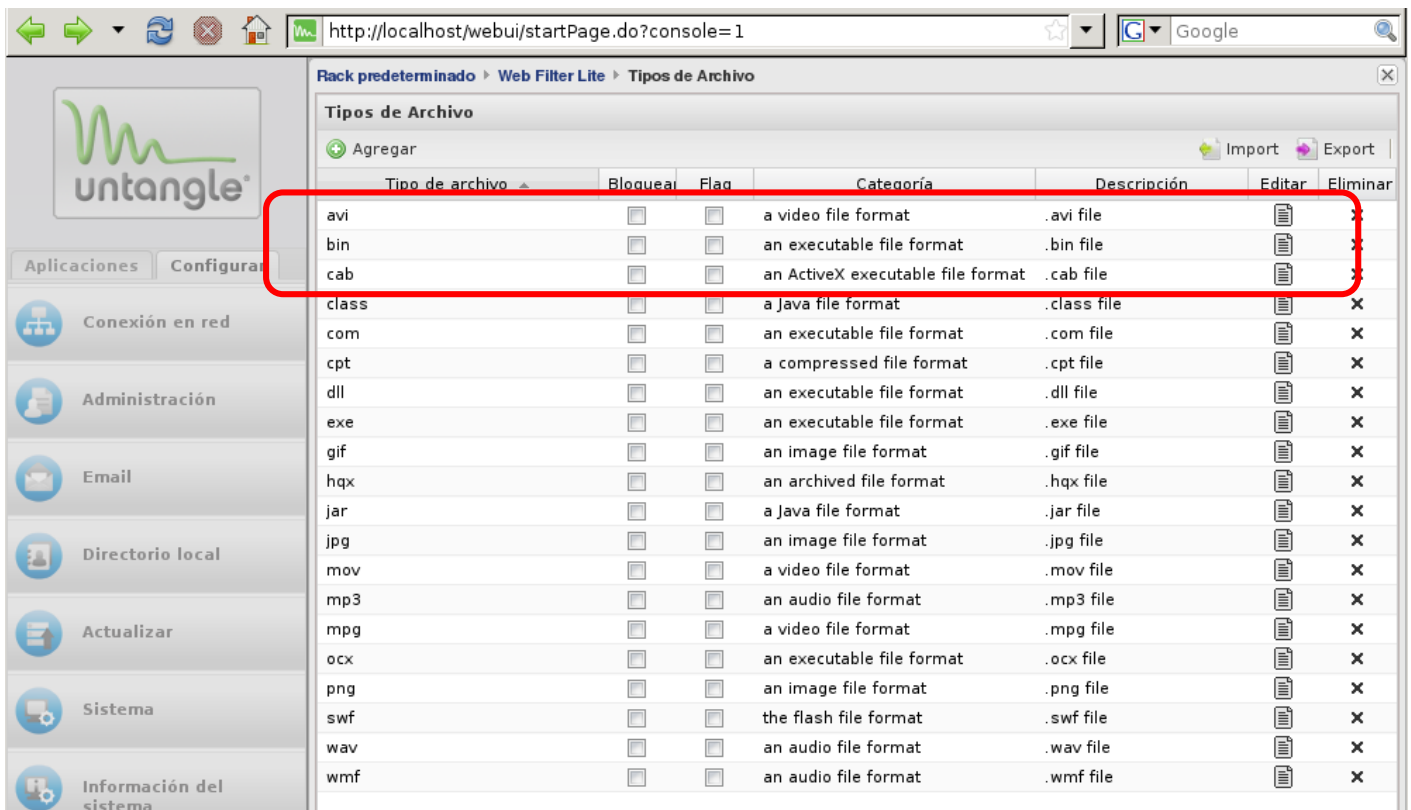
http://localhost/webui/startPage.do?console=1

Google

untangle

Aplicaciones Configurar

Conexión en red

Administración

Email

Directorio local

Actualizar

Sistema

Información del sistema

Rack predeterminado ▸ Web Filter Lite ▸ Tipos de Archivo

Tipos de Archivo

Agregar

Import Export

| Tipo de archivo | Bloquear | Flag | Categoría | Descripción | Editar | Eliminar |
|---|---|---|---|---|---|---|
| avi | | | a video file format | .avi file | | ✕ |
| bin | | | an executable file format | .bin file | | ✕ |
| cab | | | an ActiveX executable file format | .cab file | | ✕ |
| class | | | a Java file format | .class file | | ✕ |
| com | | | an executable file format | .com file | | ✕ |
| cpt | | | a compressed file format | .cpt file | | ✕ |
| dll | | | an executable file format | .dll file | | ✕ |
| exe | | | an executable file format | .exe file | | ✕ |
| gif | | | an image file format | .gif file | | ✕ |
| hqx | | | an archived file format | .hqx file | | ✕ |
| jar | | | a Java file format | .jar file | | ✕ |
| jpg | | | an image file format | .jpg file | | ✕ |
| mov | | | a video file format | .mov file | | ✕ |
| mp3 | | | an audio file format | .mp3 file | | ✕ |
| mpg | | | a video file format | .mpg file | | ✕ |
| ocx | | | an executable file format | .ocx file | | ✕ |
| png | | | an image file format | .png file | | ✕ |
| swf | | | the flash file format | .swf file | | ✕ |
| wav | | | an audio file format | .wav file | | ✕ |
| wmf | | | an audio file format | .wmf file | | ✕ |